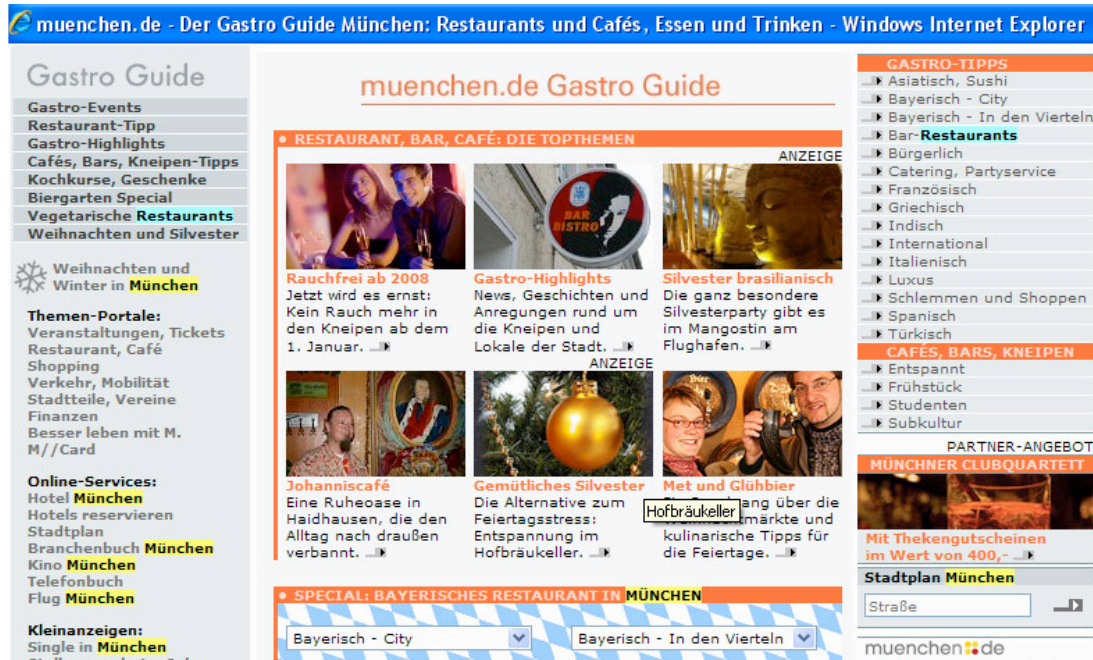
muenchen.de - Der Gastro Guide München: Restaurants und Cafés, Essen und Trinken - Windows Internet Explorer

Gastro Guide

Gastro-Events
Restaurant-Tipp
Gastro-Highlights
Cafés, Bars, Kneipen-Tipps
Kochkurse, Geschenke
Biergarten Special
Vegetarische Restaurants
Weihnachten und Silvester

Weihnachten und Winter in München

Themen-Portale:
Veranstaltungen, Tickets
Restaurant, Café
Shopping
Verkehr, Mobilität
Stadtteile, Vereine
Finanzen
Besser leben mit M. M//Card

Online-Services:
Hotel München
Hotels reservieren
Stadtplan
Branchenbuch München
Kino München
Telefonbuch
Flug München

Kleinanzeigen:
Single in München

muenchen.de Gastro Guide

RESTAURANT, BAR, CAFÉ: DIE TOPTHEMEN

ANZEIGE

BAR BISTRO

Rauchfrei ab 2008
Jetzt wird es ernst: Kein Rauch mehr in den Kneipen ab dem 1. Januar.

Gastro-Highlights
News, Geschichten und Anregungen rund um die Kneipen und Lokale der Stadt.

Silvester brasilianisch
Die ganz besondere Silvesterparty gibt es im Mangostin am Flughafen.

ANZEIGE

Johanniscafé
Eine Ruheoase in Haidhausen, die den Alltag nach draußen verbannt.

Gemütliches Silvester
Die Alternative zum Feiertagsstress: Entspannung im Hofbräukeller.

Met und Glühbier
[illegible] über die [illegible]märkte und kulinarische Tipps für die Feiertage.

Hofbräukeller

SPECIAL: BAYERISCHES RESTAURANT IN MÜNCHEN

Bayerisch - City
Bayerisch - In den Vierteln

GASTRO-TIPPS
Asiatisch, Sushi
Bayerisch - City
Bayerisch - In den Vierteln
Bar-Restaurants
Bürgerlich
Catering, Partyservice
Französisch
Griechisch
Indisch
International
Italienisch
Luxus
Schlemmen und Shoppen
Spanisch
Türkisch

CAFÉS, BARS, KNEIPEN
Entspannt
Frühstück
Studenten
Subkultur

PARTNER-ANGEBOT
MÜNCHNER CLUBQUARTETT
Mit Thekengutscheinen im Wert von 400,-

Stadtplan München
Straße

muenchen.de